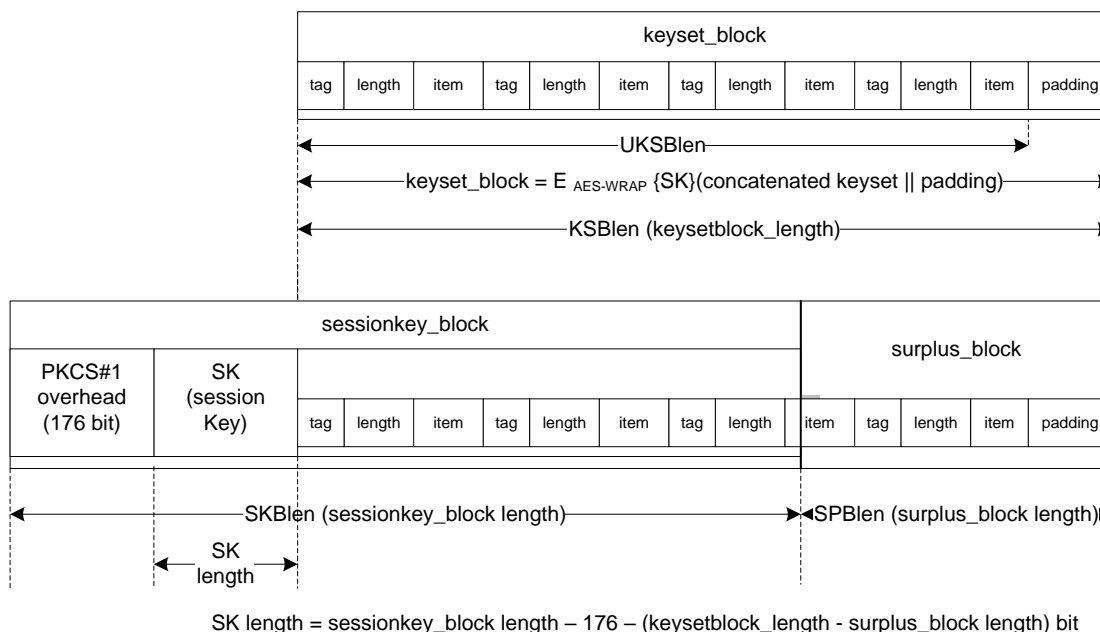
keyset_block

| tag | length | item | tag | length | item | tag | length | item | tag | length | item | padding |
|---|---|---|---|---|---|---|---|---|---|---|---|---|

UKSBlen

keyset_block = E $_{AES\text{-}WRAP}$ {SK}(concatenated keyset || padding)

KSBlen (keysetblock_length)

sessionkey_block

surplus_block

| PKCS#1 overhead (176 bit) | SK (session Key) | tag | length | item | tag | length | item | tag | length | item | tag | length | item | padding |
|---|---|---|---|---|---|---|---|---|---|---|---|---|---|---|

SKBlen (sessionkey_block length)

SPBlen (surplus_block length)

SK length

SK length = sessionkey_block length – 176 – (keysetblock_length - surplus_block length) bit